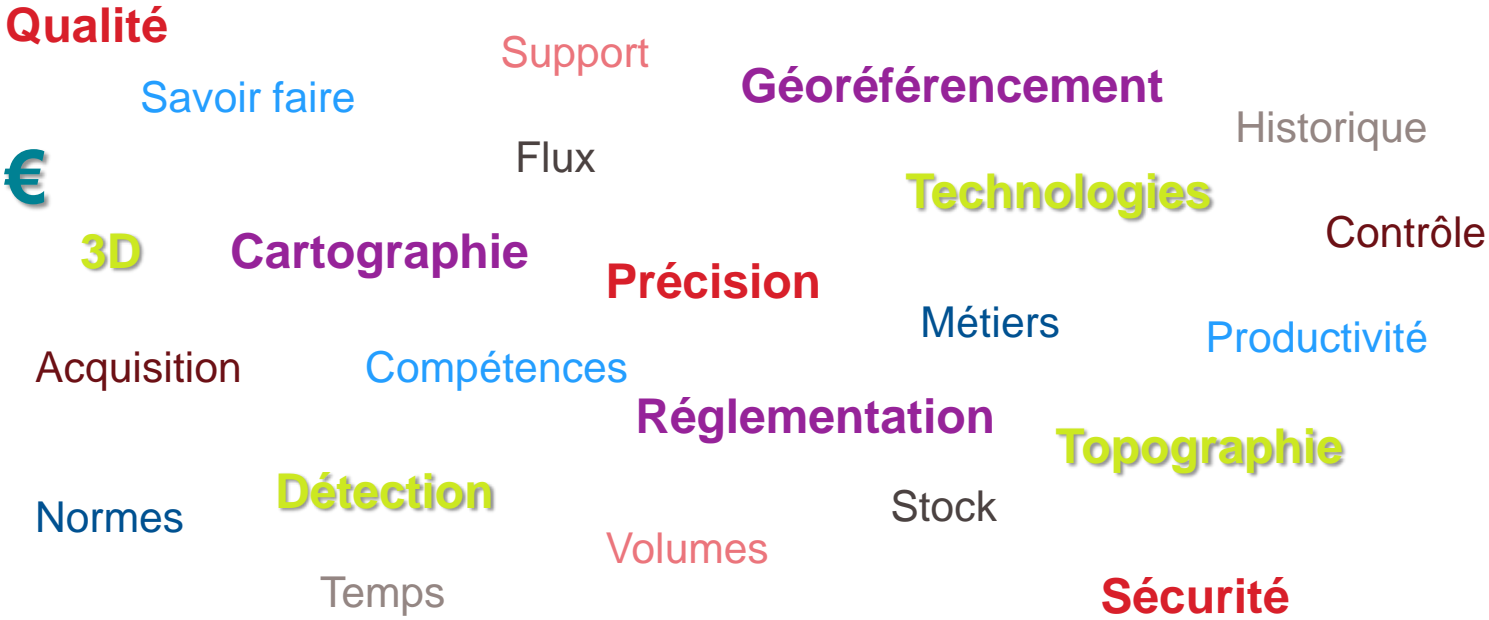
Qualité
Support
Savoir faire
Géoréférencement
Historique
€
Flux
Technologies
Contrôle
3D
Cartographie
Précision
Métiers
Productivité
Acquisition
Compétences
Réglementation
Topographie
Détection
Normes
Stock
Volumes
Temps
Sécurité